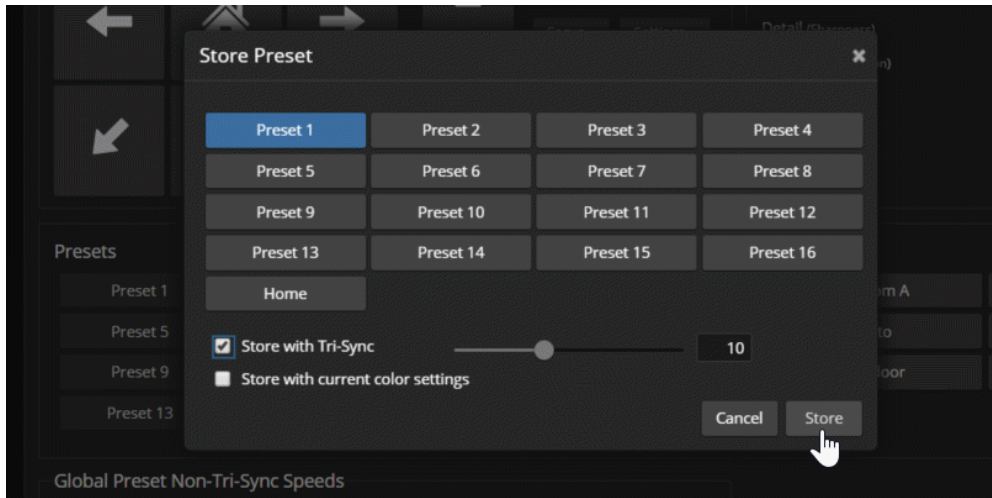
Detail (Sharpness)

Store Preset

Preset 1 | Preset 2 | Preset 3 | Preset 4
Preset 5 | Preset 6 | Preset 7 | Preset 8
Preset 9 | Preset 10 | Preset 11 | Preset 12
Preset 13 | Preset 14 | Preset 15 | Preset 16
Home

Store with Tri-Sync
10
Store with current color settings

Cancel
Store

Presets
Preset 1
Preset 5
Preset 9
Preset 13

om A
to
oor

Global Preset Non-Tri-Sync Speeds